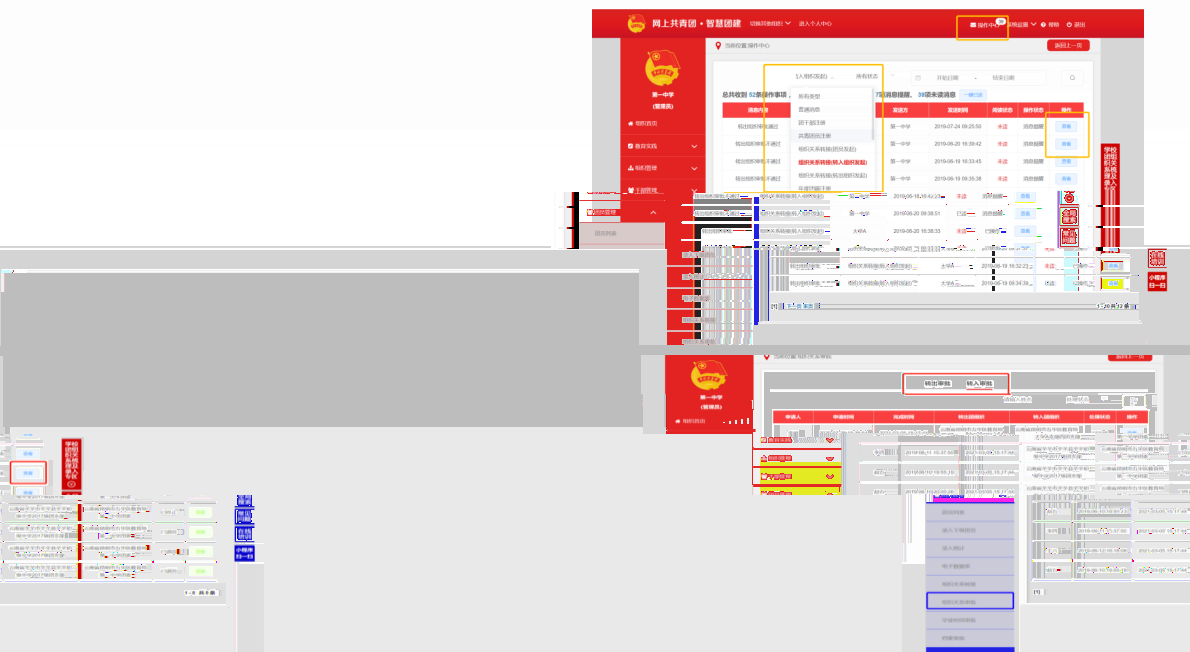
网上共青团 · 智慧团建
切换共青团组织
进入个人中心
操作中心 36
系统设置
帮助
退出

当前位置 操作中心
返回上一页

第一中学
(管理员)
组织首页
教育实践
组织管理
手册管理

(入团申请) 所有状态
开始日期 - 结束日期
所有类型
普通消息
团干部注册
共青团员注册
组织关系转接(团员发起)
组织关系转接(转入组织开发起)
组织关系转接(转出组织开发起)
年度团籍注册

总共收到 52条操作事项 75条消息提醒 36条未读消息 一键已读

| 消息内容 | 发送方 | 发送时间 | 阅读状态 | 操作状态 | 操作 |
|---|---|---|---|---|---|
| 组织转移申请未通过 | 第一中学 | 2019-07-24 09:25:50 | 未读 | 消息提醒 | 查看 |
| 组织转移申请不通过 | 第一中学 | 2019-06-20 16:39:42 | 未读 | 消息提醒 | 查看 |
| 组织转移申请不通过 | 第一中学 | 2019-06-19 16:33:45 | 未读 | 消息提醒 | 查看 |
| 组织转移申请不通过 | 第一中学 | 2019-06-19 15:35:38 | 未读 | 消息提醒 | 查看 |
| | | 2019-06-18 16:42:23 | 未读 | 消息提醒 | 查看 |
| | 第一中学 | 2019-06-20 09:38:51 | 已读 | 消息提醒 | 查看 |
| | 大学A | 2019-06-20 16:38:33 | 未读 | 已审批 | 查看 |
| | 大学A | 2019-06-19 16:32:23 | 未读 | | 查看 |
| | 大学A | 2019-06-19 09:34:38 | 已读 | | 查看 |

学校团组织关系转入审核
小程序扫一扫

当前位置 组织关系审批
转出审批 转入审批

| 申请人 | 申请时间 | 审核时间 | 转出团组织 | 转入团组织 | 审核状态 | 操作 |
|---|---|---|---|---|---|---|

团员列表
转入下级团员
录入团员
学生团员
组织关系审批
组织关系转接
团籍注册